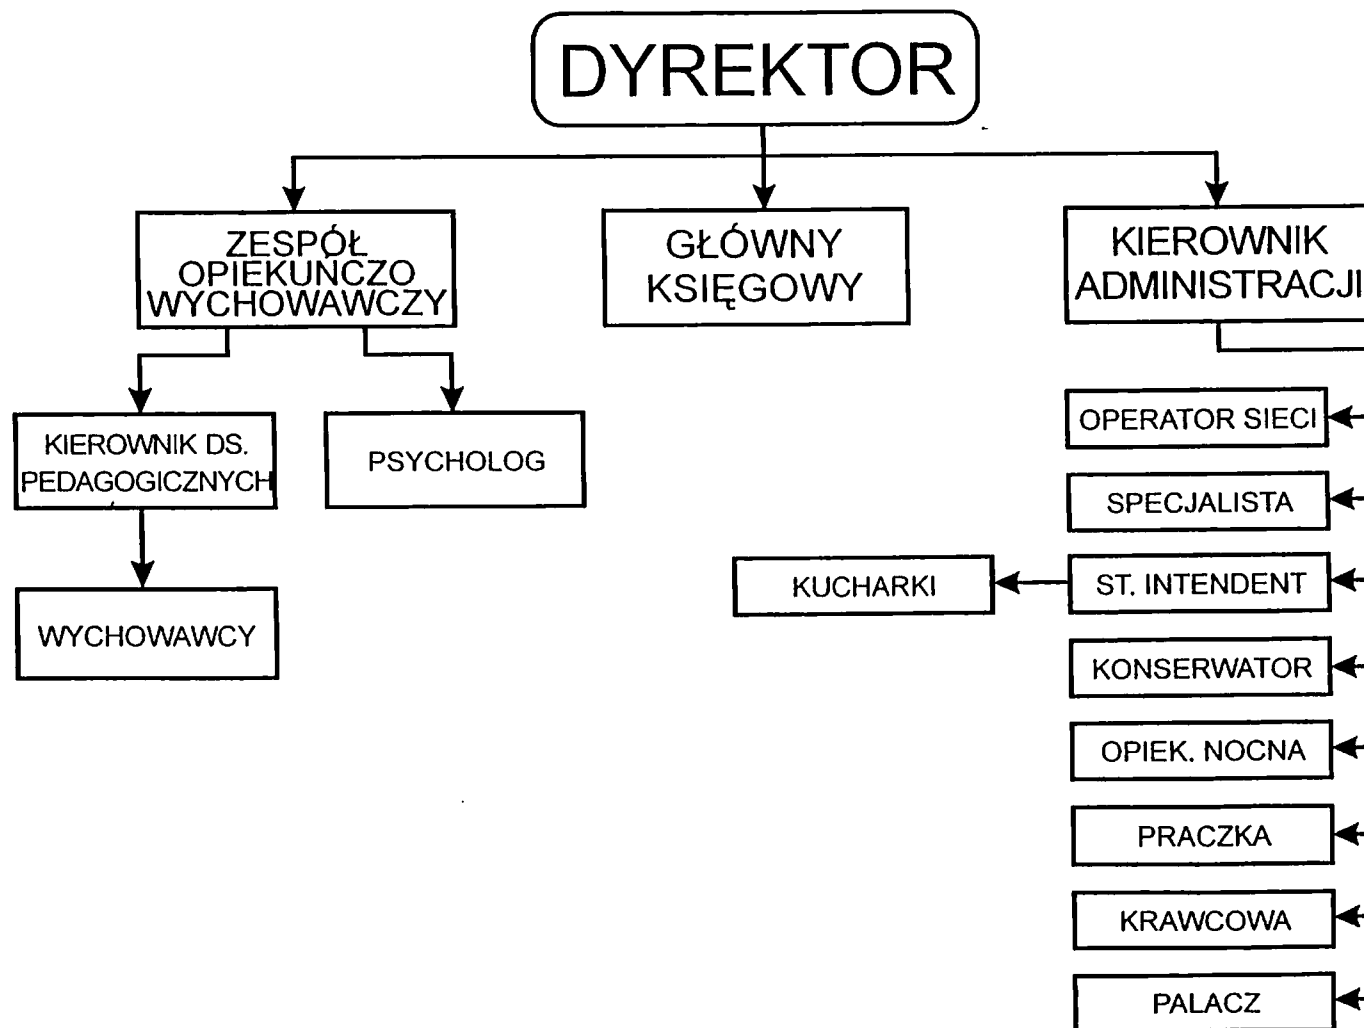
DYREKTOR

ZESPÓŁ OPIEKUŃCZO WYCHOWAWCZY

GŁÓWNY KSIĘGOWY

KIEROWNIK ADMINISTRACJI

KIEROWNIK DS. PEDAGOGICZNYCH

PSYCHOLOG

WYCHOWAWCY

OPERATOR SIECI

SPECJALISTA

KUCHARKI

ST. INTENDENT

KONSERWATOR

OPIEK. NOCNA

PRACZKA

KRAWCOWA

PALACZ